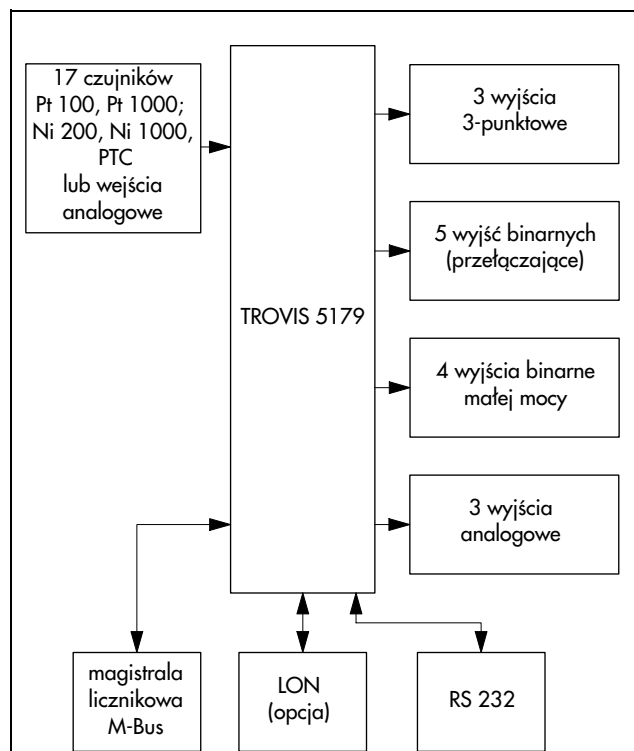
17 czujników
Pt 100, Pt 1000;
Ni 200, Ni 1000,
PTC
lub wejścia
analogowe

TROVIS 5179

3 wyjścia
3-punktowe

5 wyjść binarnych
(przełączające)

4 wyjścia binarne
małej mocy

3 wyjścia
analogowe

magistrala
licznikowa
M-Bus

LON
(opcja)

RS 232